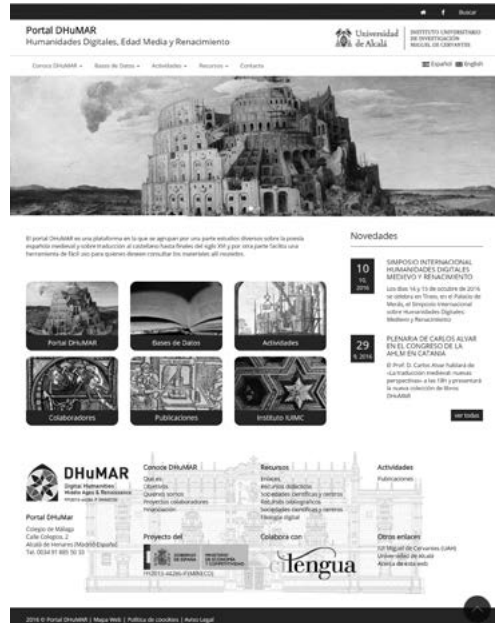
Buscar

Portal DHuMAR
Humanidades Digitales, Edad Media y Renacimiento

Universidad de Alcalá

INSTITUTO UNIVERSITARIO DE INVESTIGACIÓN MIGUEL DE CERVANTES

Conoce DHuMAR ▾ Bases de Datos ▾ Actividades ▾ Recursos ▾ Contacto

Español English

El portal DHuMAR es una plataforma en la que se agrupan por una parte estudios diversos sobre la poesía española medieval y sobre traducción al castellano hasta finales del siglo XVI y por otra parte facilita una herramienta de fácil uso para quienes deseen consultar los materiales allí reunidos.

Novedades

10 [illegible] 2016
SIMPOSIO INTERNACIONAL HUMANIDADES DIGITALES MEDIEVO Y RENACIMIENTO
Los días 14 y 15 de octubre de 2016 se celebra en Tirso, en el Palacio de Merás, el Simposio Internacional sobre Humanidades Digitales: Medievo y Renacimiento

29 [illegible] 2016
PLENARIA DE CARLOS ALVAR EN EL CONGRESO DE LA AHLM EN CATANIA
El Prof. Dr. Carlos Alvar hablará de «La traducción medieval: nuevas perspectivas» a las 19h y presentará la nueva colección de libros DHuMAR

ver todas

Portal DHuMAR
Bases de Datos
Actividades
Colaboradores
Publicaciones
Instituto IUIMC

DHuMAR
Digital Humanities Middle Ages & Renaissance
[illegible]

Portal DHuMAR
Colegio de Málaga
Calle Colegios, 2
Alcalá de Henares (Madrid) España
Tel. 0034 91 885 50 33

Conoce DHuMAR
Qué es
Objetivos
Quiénes somos
Proyectos colaboradores
Financiación

Recursos
Enlaces
Recursos didácticos
Sociedades científicas y centros
Recursos bibliográficos
Sociedades científicas y centros
Filología digital

Actividades
Publicaciones

Proyecto del
GOBIERNO DE ESPAÑA MINISTERIO DE ECONOMÍA Y COMPETITIVIDAD
FFI2013-44286-P (MINECO)

Colabora con
elengua

Otros enlaces
IUI Miguel de Cervantes (UAH)
Universidad de Alcalá
Acerca de esta web

2016 © Portal DHuMAR | Mapa Web | Política de cookies | Aviso Legal